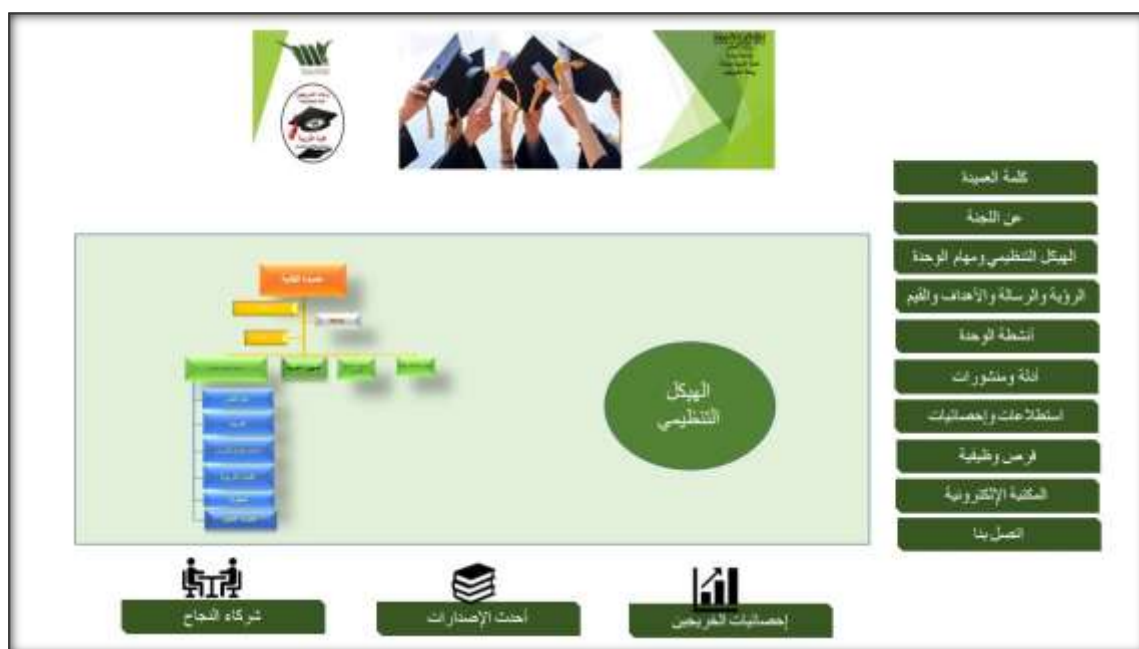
كلمة العميدة

عن اللجنة

الهيكل التنظيمي ومهام الوحدة

الرؤية والرسالة والأهداف والقيم

أنشطة الوحدة

أدلة ومنشورات

استطلاعات وإحصائيات

فرص وظيفية

المكتبة الإلكترونية

اتصل بنا

الهيكل التنظيمي

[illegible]

شركاء النجاح

أحدث الإصدارات

إحصائيات الخريجين